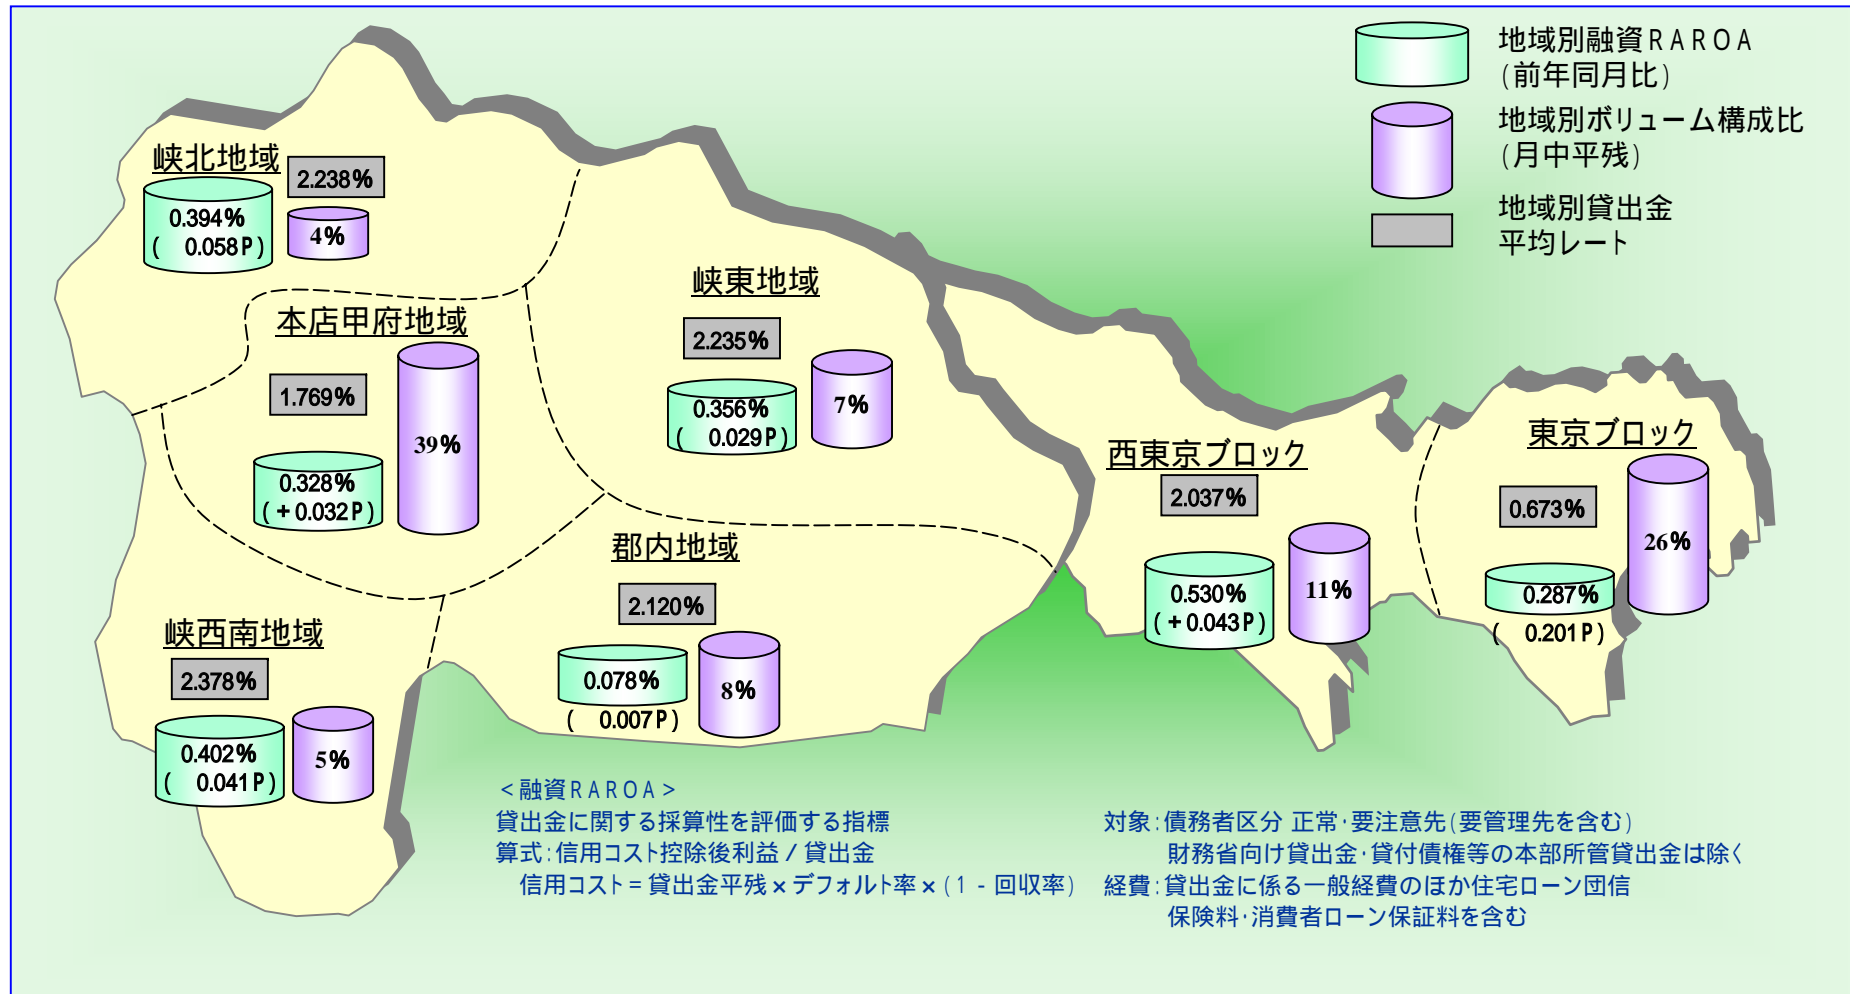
地域別融資ＲＡＲＯＡ
（前年同月比）
地域別ボリューム構成比
（月中平残）
地域別貸出金
平均レート

峡北地域
2.238%
0.394%
(　0.058P)
4%

本店甲府地域
1.769%
0.328%
(＋0.032P)
39%

峡東地域
2.235%
0.356%
(　0.029P)
7%

郡内地域
2.120%
0.078%
(　0.007P)
8%

峡西南地域
2.378%
0.402%
(　0.041P)
5%

西東京ブロック
2.037%
0.530%
(＋0.043P)
11%

東京ブロック
0.673%
0.287%
(　0.201P)
26%

＜融資ＲＡＲＯＡ＞
貸出金に関する採算性を評価する指標
算式：信用コスト控除後利益 / 貸出金
信用コスト＝貸出金平残×デフォルト率×（1 - 回収率）

対象：債務者区分 正常･要注意先（要管理先を含む）
財務省向け貸出金･貸付債権等の本部所管貸出金は除く
経費：貸出金に係る一般経費のほか住宅ローン団信
保険料･消費者ローン保証料を含む